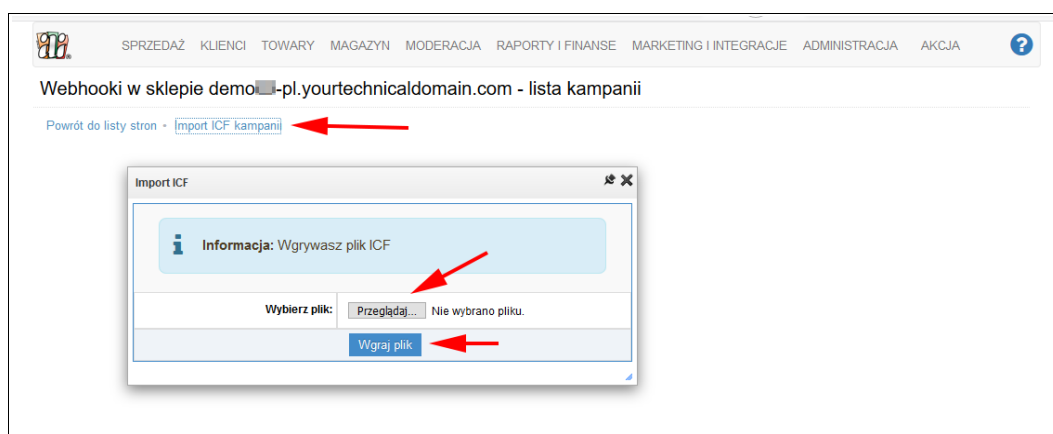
SPRZEDAŻ KLIENCI TOWARY MAGAZYN MODERACJA RAPORTY I FINANSE MARKETING I INTEGRACJE ADMINISTRACJA AKCJA

Webhooki w sklepie demo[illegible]-pl.yourtechnicaldomain.com - lista kampanii

Powrót do listy stron - Import ICF kampanii

Import ICF

Informacja: Wgrywasz plik ICF

Wybierz plik: Przeglądaj... Nie wybrano pliku.

Wgraj plik